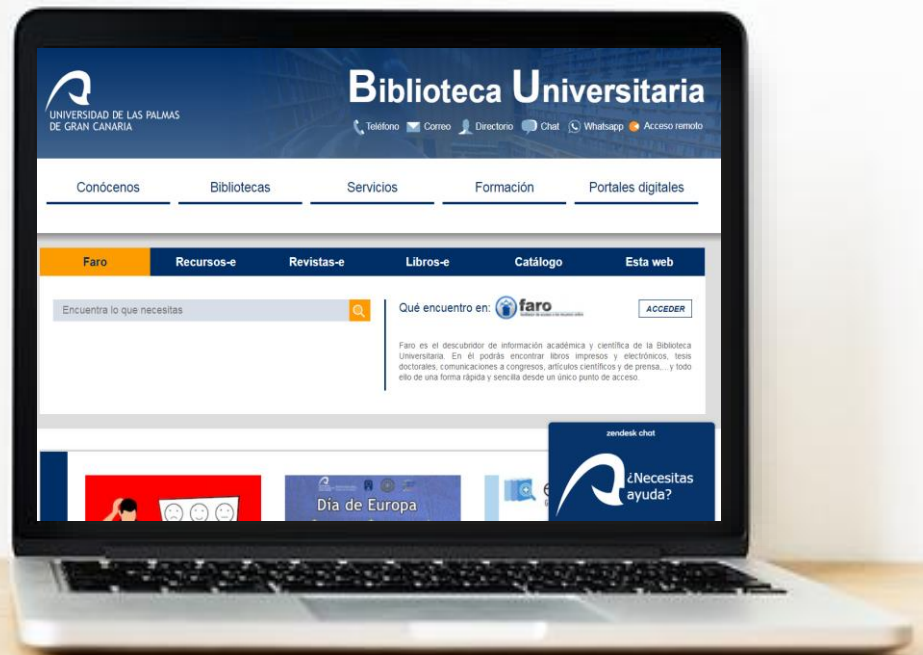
UNIVERSIDAD DE LAS PALMAS DE GRAN CANARIA

Biblioteca Universitaria

Teléfono Correo Directorio Chat Whatsapp Acceso remoto

Conócenos Bibliotecas Servicios Formación Portales digitales

Faro Recursos-e Revistas-e Libros-e Catálogo Esta web

Encuentra lo que necesitas

Qué encuentro en: faro

ACCEDER

Faro es el descubridor de información académica y científica de la Biblioteca Universitaria. En él podrás encontrar libros impresos y electrónicos, tesis doctorales, comunicaciones a congresos, artículos científicos y de prensa,... y todo ello de una forma rápida y sencilla desde un único punto de acceso.

zendesk chat

¿Necesitas ayuda?

Dia de Europa